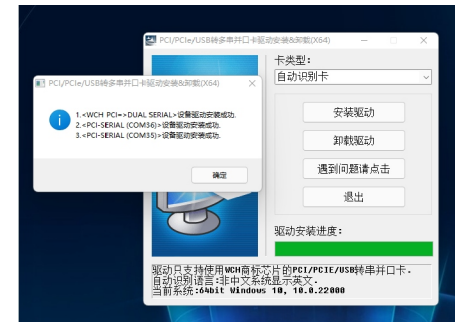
PCI/PCIe/USB转多串并口卡驱动安装&卸载(X64)

卡类型：
自动识别卡

安装驱动
卸载驱动
遇到问题请点击
退出

驱动安装进度：

驱动只支持使用WCH商标芯片的PCI/PCIE/USB转串并口卡.
自动识别语言:非中文系统显示英文.
当前系统:64bit Windows 10, 10.0.22000

PCI/PCIe/USB转多串并口卡驱动安装&卸载(X64)

1.<WCH PCI=>DUAL SERIAL>设备驱动安装成功.
2.<PCI-SERIAL (COM36)>设备驱动安装成功.
3.<PCI-SERIAL (COM35)>设备驱动安装成功.

确定